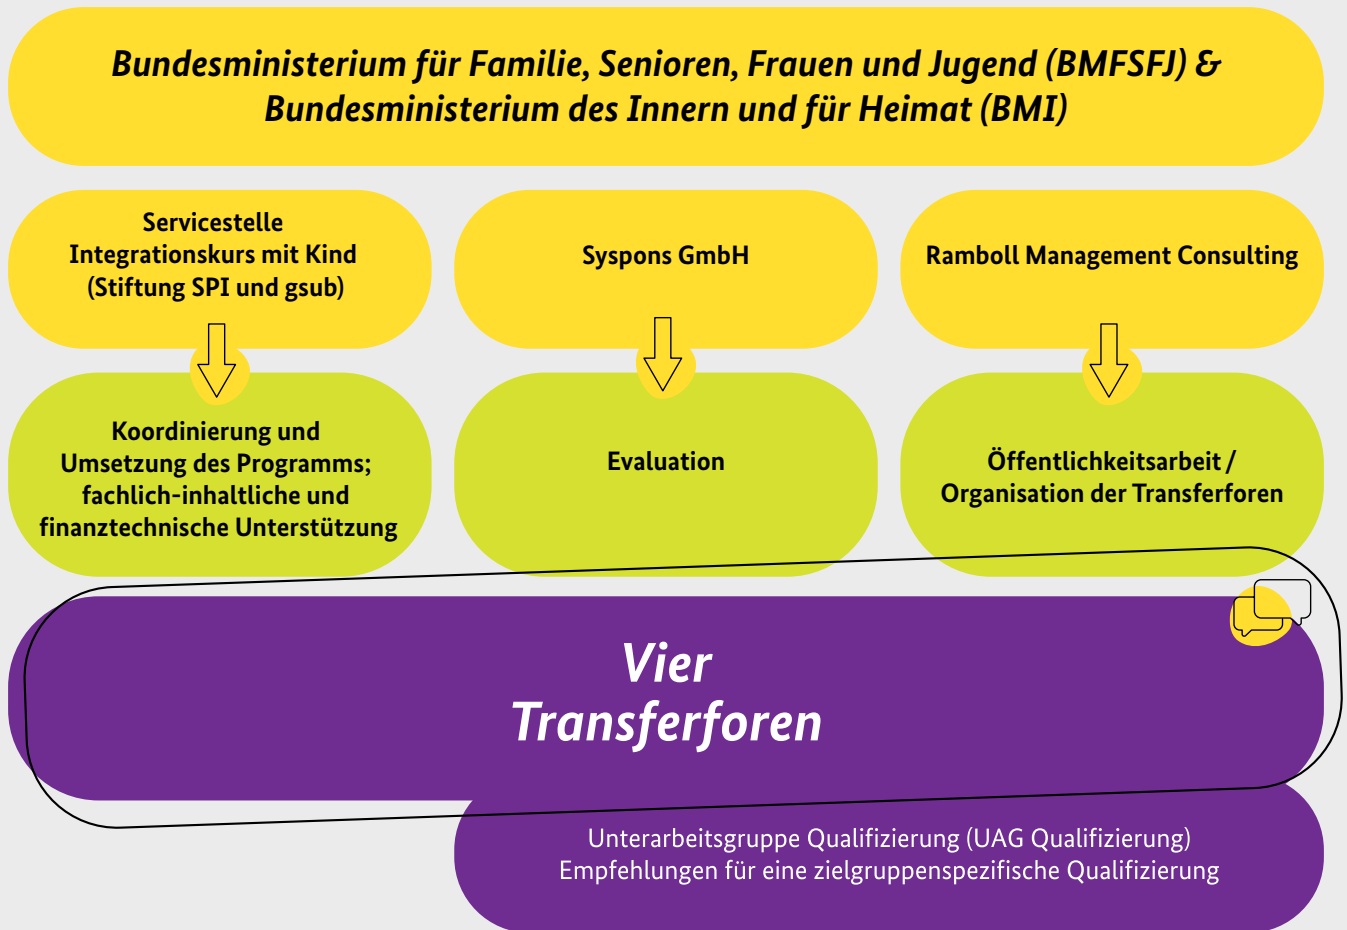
Bundesministerium für Familie, Senioren, Frauen und Jugend (BMFSFJ) & Bundesministerium des Innern und für Heimat (BMI)

Servicestelle Integrationskurs mit Kind (Stiftung SPI und gsub)

Syspons GmbH

Ramboll Management Consulting

Koordinierung und Umsetzung des Programms; fachlich-inhaltliche und finanztechnische Unterstützung

Evaluation

Öffentlichkeitsarbeit / Organisation der Transferforen

Vier Transferforen

Unterarbeitsgruppe Qualifizierung (UAG Qualifizierung)
Empfehlungen für eine zielgruppenspezifische Qualifizierung